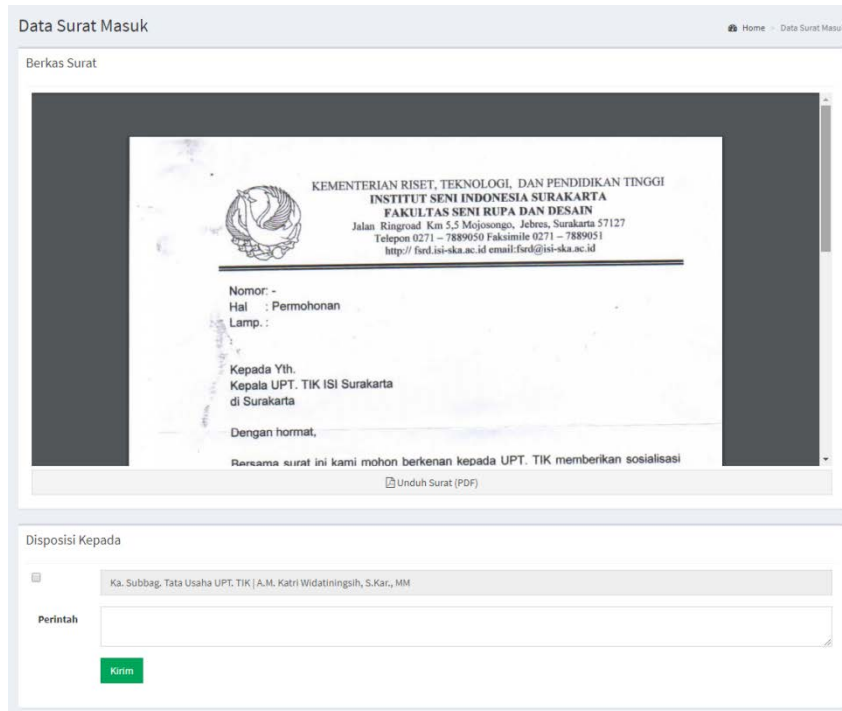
Data Surat Masuk

Home > Data Surat Masu

Berkas Surat

KEMENTERIAN RISET, TEKNOLOGI, DAN PENDIDIKAN TINGGI
INSTITUT SENI INDONESIA SURAKARTA
FAKULTAS SENI RUPA DAN DESAIN
Jalan Ringroad Km 5,5 Mojosongo, Jebres, Surakarta 57127
Telepon 0271 – 7889050 Faksimile 0271 – 7889051
http:// fsrd.isi-ska.ac.id email:fsrd@isi-ska.ac.id

Nomor: -
Hal : Permohonan
Lamp. :

Kepada Yth.
Kepala UPT. TIK ISI Surakarta
di Surakarta

Dengan hormat,

Bersama surat ini kami mohon berkenan kepada UPT. TIK memberikan sosialisasi

Unduh Surat (PDF)

Disposisi Kepada

Ka. Subbag. Tata Usaha UPT. TIK | A.M. Katri Widatiningsih, S.Kar., MM

Perintah

Kirim